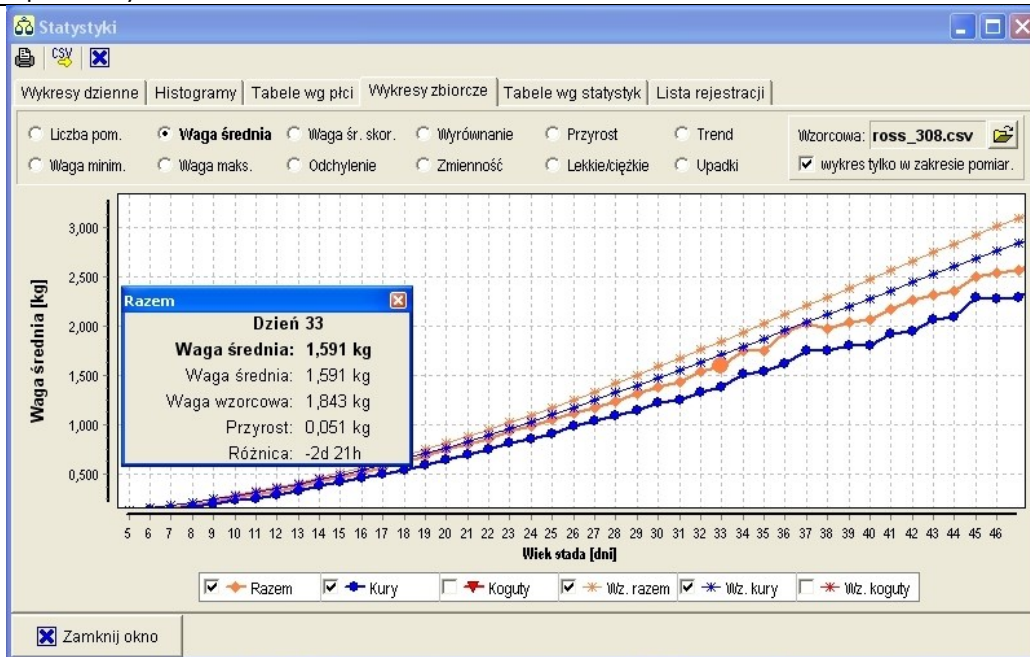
Statystyki

CSV

Wykresy dzienne | Histogramy | Tabele wg płci | Wykresy zbiorcze | Tabele wg statystyk | Lista rejestracji

Liczba pom. Waga średnia Waga śr. skor. Wyrównanie Przyrost Trend
Waga minim. Waga maks. Odchylenie Zmienność Lekkie/ciężkie Upadki

Wzorcowa: ross_308.csv
wykres tylko w zakresie pomiar.

Razem
Dzień 33
Waga średnia: 1,591 kg
Waga średnia: 1,591 kg
Waga wzorcowa: 1,843 kg
Przyrost: 0,051 kg
Różnica: -2d 21h

Waga średnia [kg]

3,000
2,500
2,000
1,500
1,000
0,500

5 6 7 8 9 10 11 12 13 14 15 16 17 18 19 20 21 22 23 24 25 26 27 28 29 30 31 32 33 34 35 36 37 38 39 40 41 42 43 44 45 46

Wiek stada [dni]

Razem | Kury | Koguty | Wz. razem | Wz. kury | Wz. koguty

Zamknij okno